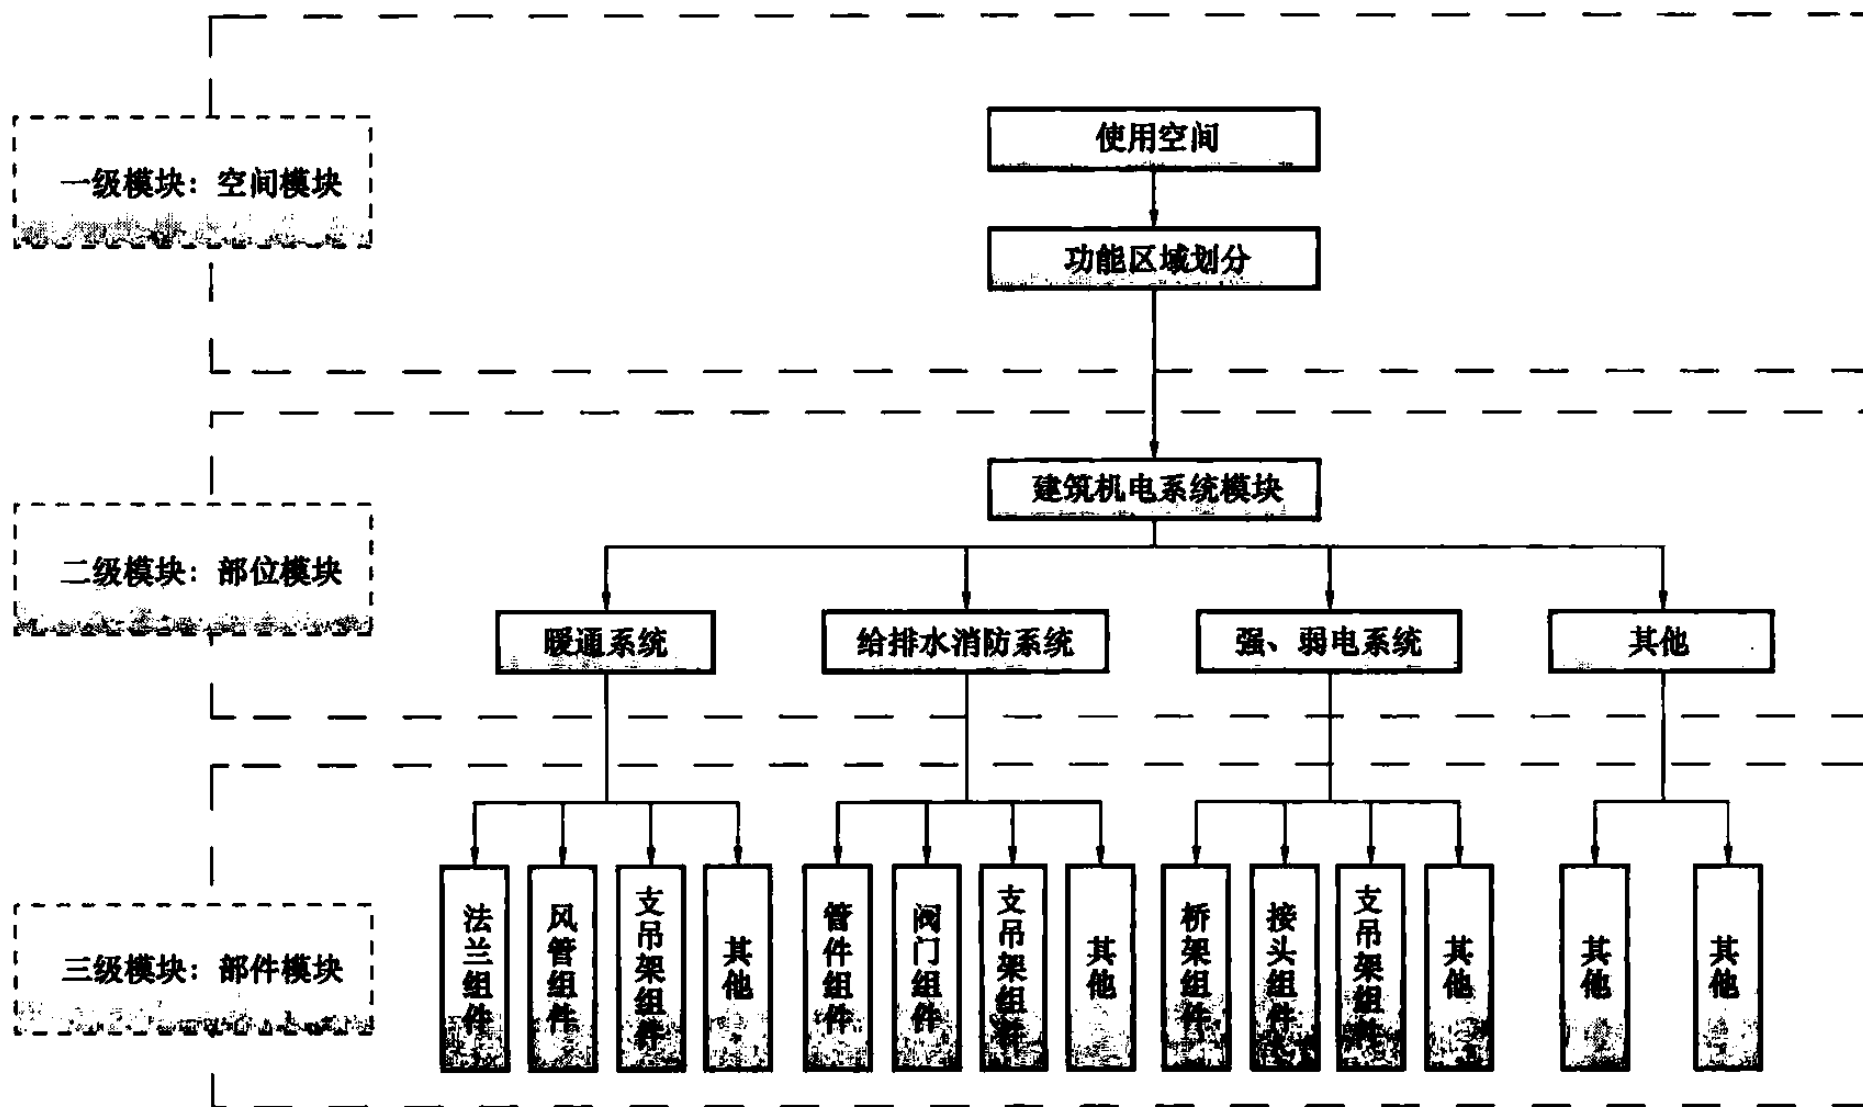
一级模块：空间模块

使用空间

功能区域划分

二级模块：部位模块

建筑机电系统模块

暖通系统

给排水消防系统

强、弱电系统

其他

三级模块：部件模块

法兰组件

风管组件

支吊架组件

其他

管件组件

阀门组件

支吊架组件

其他

桥架组件

接头组件

支吊架组件

其他

其他

其他